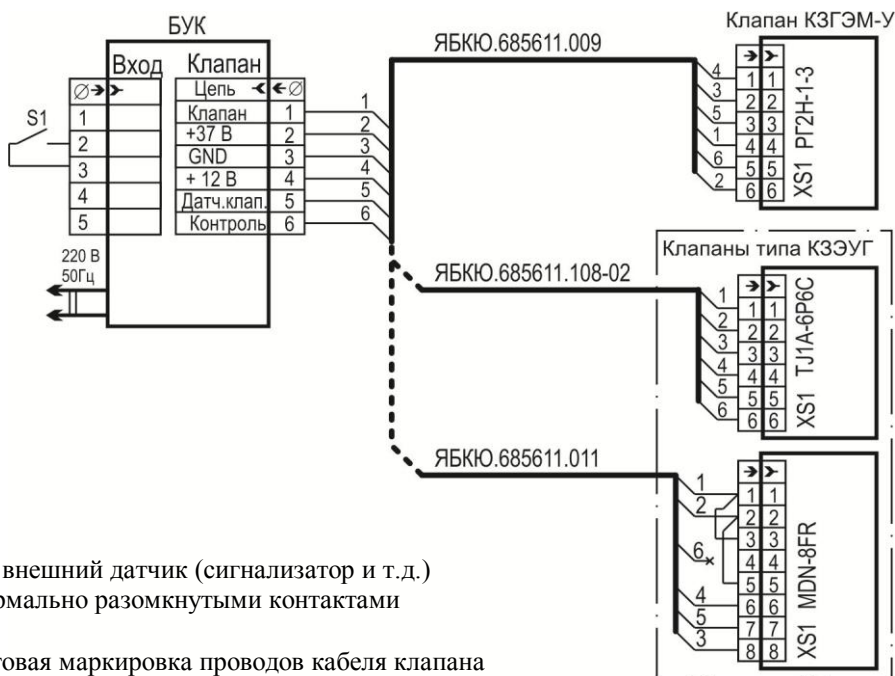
БУК

Вход

Клапан

Цепь

S1

1

2

3

4

5

Клапан 1

+37 В 2

GND 3

+ 12 В 4

Датч.клап. 5

Контроль 6

220 В
50Гц

1
2
3
4
5
6

ЯБКЮ.685611.009

Клапан КЗГЭМ-У

4
3
5
1
6
2

1 1
2 2
3 3
4 4
5 5
6 6

XS1 РГ2Н-1-3

ЯБКЮ.685611.108-02

Клапаны типа КЗЭУГ

1
2
3
4
5
6

1 1
2 2
3 3
4 4
5 5
6 6

XS1 TJ1A-6P6C

ЯБКЮ.685611.011

1
2
6
4
5
3

1 1
2 2
3 3
4 4
5 5
6 6
7 7
8 8

XS1 MDN-8FR

внешний датчик (сигнализатор и т.д.)
омально разомкнутыми контактами

товая маркировка проводов кабеля клапана